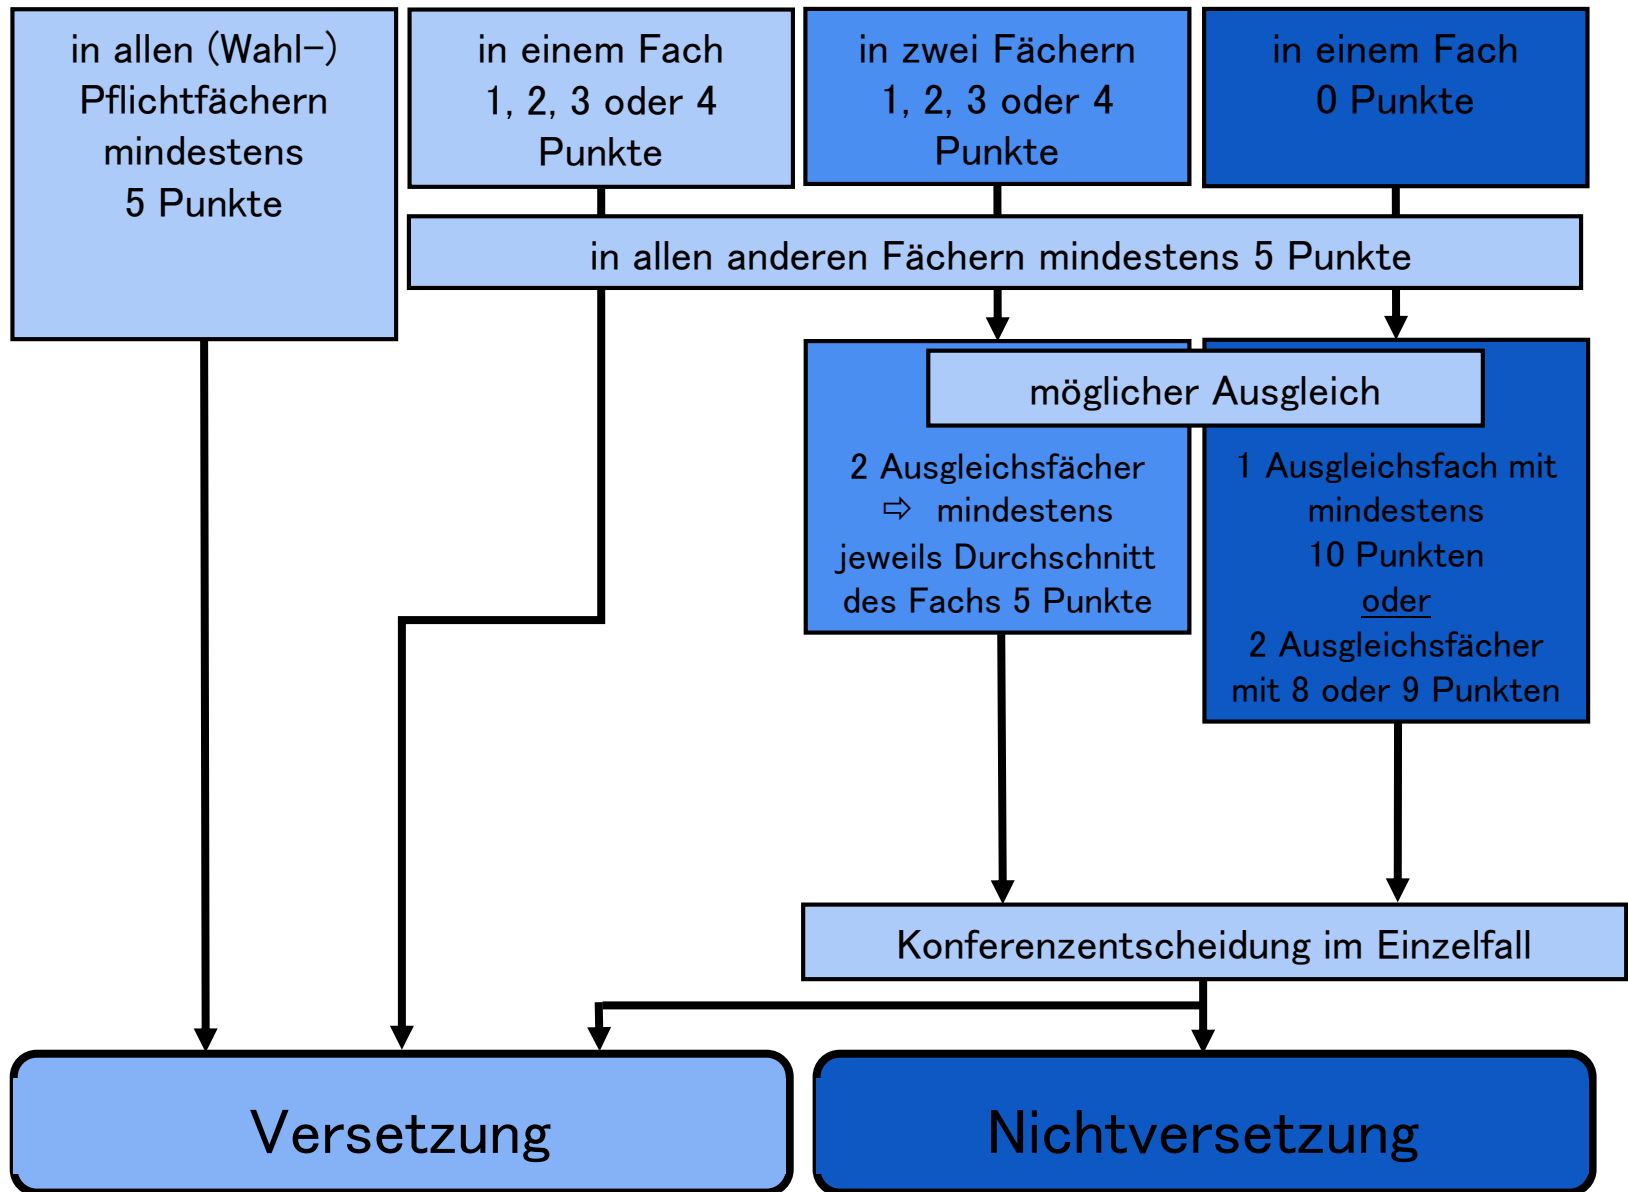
in allen (Wahl-) Pflichtfächern mindestens 5 Punkte

in einem Fach 1, 2, 3 oder 4 Punkte

in zwei Fächern 1, 2, 3 oder 4 Punkte

in einem Fach 0 Punkte

in allen anderen Fächern mindestens 5 Punkte

möglicher Ausgleich

2 Ausgleichsfächer ⇨ mindestens jeweils Durchschnitt des Fachs 5 Punkte

1 Ausgleichsfach mit mindestens 10 Punkten oder 2 Ausgleichsfächer mit 8 oder 9 Punkten

Konferenzentscheidung im Einzelfall

Versetzung

Nichtversetzung